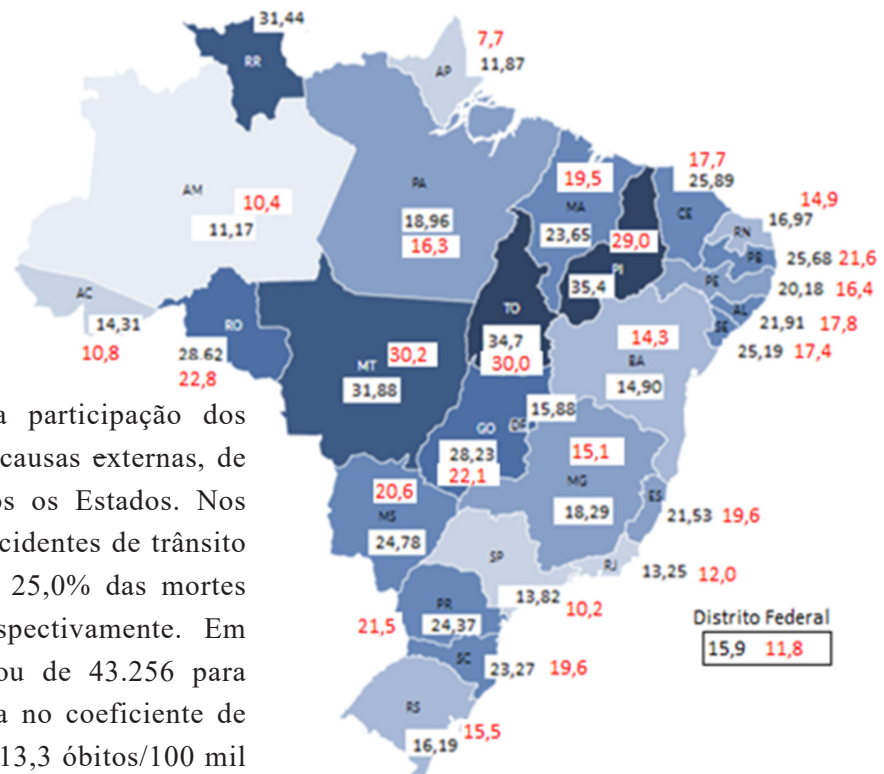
31,44
RR
7,7
AP
11,87
AM
10,4
11,17
PA
18,96
16,3
19,5
MA
23,65
29,0
17,7
25,89
CE
14,9
16,97
RN
PB
25,68 21,6
PE
20,18 16,4
AL
21,91 17,8
SE
25,19 17,4
PI
35,4
AC
14,31
10,8
RO
28.62
22,8
MT
30,2
31,88
TO
34,7
30,0
14,3
BA
14,90
DF
15,88
GO
28,23
22,1
15,1
MG
18,29
ES
21,53 19,6
20,6
MS
24,78
SP
RJ
13,25 12,0
13,82 10,2
21,5
PR
24,37
SC
23,27 19,6
RS
15,5
16,19
Distrito Federal
15,9 11,8

a participação dos causas externas, de os os Estados. Nos cidentes de trânsito 25,0% das mortes spectivamente. Em ou de 43.256 para a no coeficiente de 13,3 óbitos/100 mil